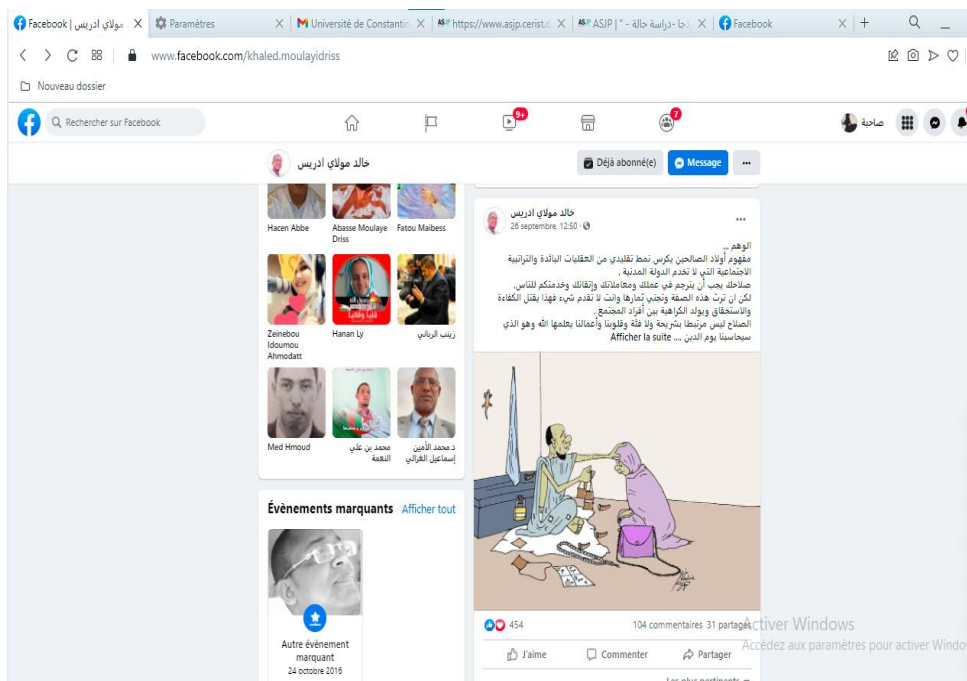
Facebook | مولاي ادريس X Paramètres X Université de Constantin X https://www.asjp.cerist.d X ASJP | " - دراسة حالة X Facebook X +

www.facebook.com/khaled.moulayidriss

Nouveau dossier

Rechercher sur Facebook

9+ 7

صاحبة

خالد مولاي ادريس

Déjà abonné(e) Message ...

Hacen Abbe
Abasse Moulaye Driss
Fatou Maibess

Zeinebou Idoumou Ahmodatt
Hanan Ly
زينب الرباني

Med Hmoud
محمد بن علي النعمة
د.محمد الأمين إسماعيل الغزالي

Évènements marquants Afficher tout

Autre évènement marquant
24 octobre 2016

خالد مولاي ادريس
26 septembre, 12:50 ·

الوهم ...
مفهوم أولاد الصالحين يكرس نمط تقليدي من العقليات البائدة والتراتبية الاجتماعية التي لا تخدم الدولة المدنية ،
صلاحك يجب أن يترجم في عملك ومعاملاتك وإتقانك وخدمتكم للناس،
لكن ان ترث هذه الصفة وتجني ثمارها وانت لا تقدم شيء فهذا يقتل الكفاءة والاستحقاق ويولد الكراهية بين أفراد المجتمع ،
الصلاح ليس مرتبطا بشريحة ولا فئة وقلوبنا وأعمالنا يعلمها الله وهو الذي سيحاسبنا يوم الدين .... Afficher la suite

454
104 commentaires 31 partages

J'aime Commenter Partager

Les plus pertinents

Activer Windows
Accédez aux paramètres pour activer Windows